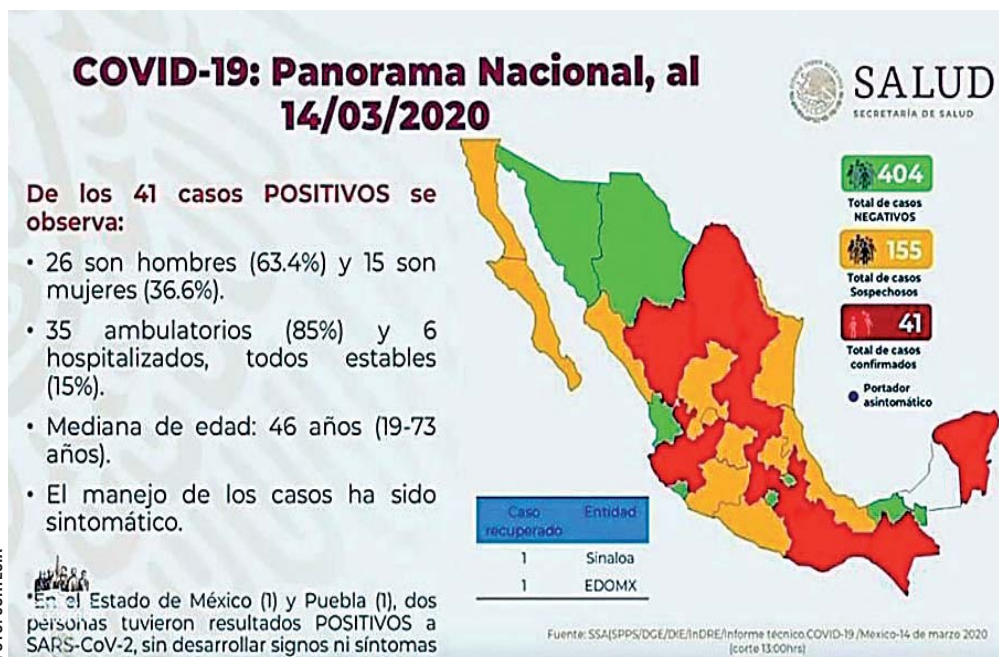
COVID-19: Panorama Nacional, al 14/03/2020

SALUD
SECRETARÍA DE SALUD

De los 41 casos POSITIVOS se observa:

• 26 son hombres (63.4%) y 15 son mujeres (36.6%).

• 35 ambulatorios (85%) y 6 hospitalizados, todos estables (15%).

• Mediana de edad: 46 años (19-73 años).

• El manejo de los casos ha sido sintomático.

404
Total de casos NEGATIVOS

155
Total de casos Sospechosos

41
Total de casos confirmados

Portador asintomático

| Caso recuperado | Entidad |
|---|---|
| 1 | Sinaloa |
| 1 | EDOMX |

*En el Estado de México (1) y Puebla (1), dos personas tuvieron resultados POSITIVOS a SARS-CoV-2, sin desarrollar signos ni síntomas

Fuente: SSA/SPPS/DGE/DIE/InDRE/Informe técnico.COVID-19/México-14 de marzo 2020 (corte 13:00hrs)